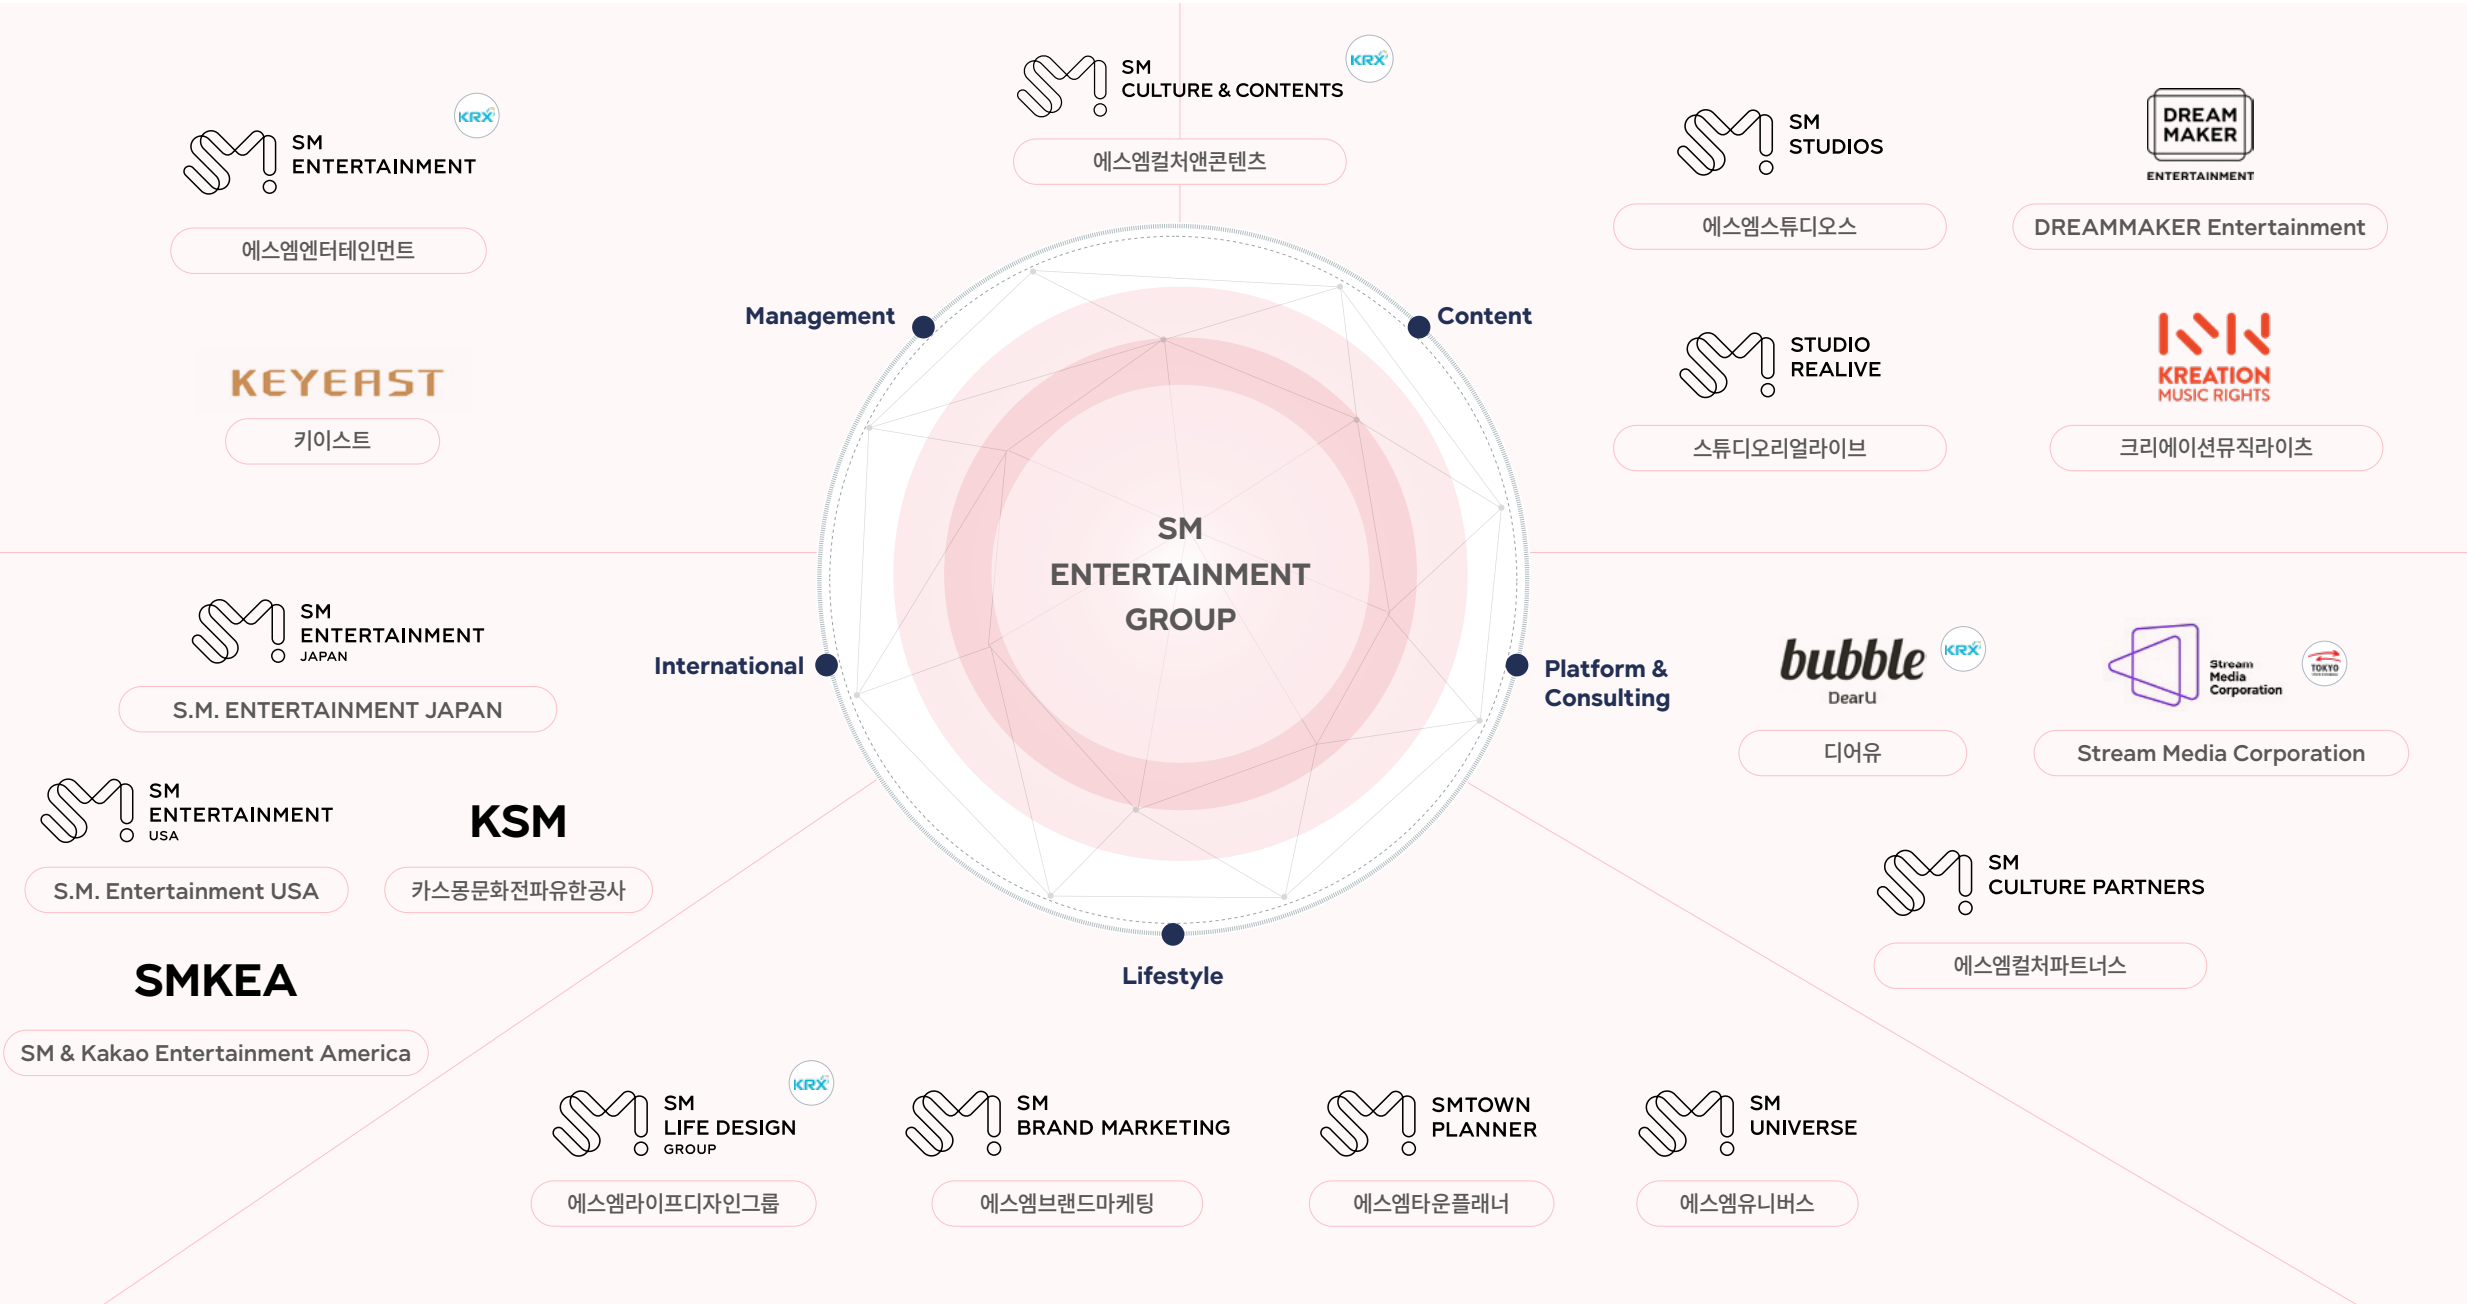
SM ENTERTAINMENT
KRX
에스엠엔터테인먼트

KEYEAST
키이스트

SM CULTURE & CONTENTS
KRX
에스엠컬처앤콘텐츠

SM STUDIOS
에스엠스튜디오스

DREAM MAKER ENTERTAINMENT
DREAMMAKER Entertainment

STUDIO REALIVE
스튜디오리얼라이브

KREATION MUSIC RIGHTS
크리에이션뮤직라이츠

Management
Content

SM ENTERTAINMENT GROUP

International
Platform & Consulting
Lifestyle

SM ENTERTAINMENT JAPAN
S.M. ENTERTAINMENT JAPAN

SM ENTERTAINMENT USA
S.M. Entertainment USA

KSM
카스몽문화전파유한공사

SMKEA
SM & Kakao Entertainment America

bubble
KRX
DearU
디어유

Stream Media Corporation
TOKYO
Stream Media Corporation

SM CULTURE PARTNERS
에스엠컬처파트너스

SM LIFE DESIGN GROUP
KRX
에스엠라이프디자인그룹

SM BRAND MARKETING
에스엠브랜드마케팅

SMTOWN PLANNER
에스엠타운플래너

SM UNIVERSE
에스엠유니버스